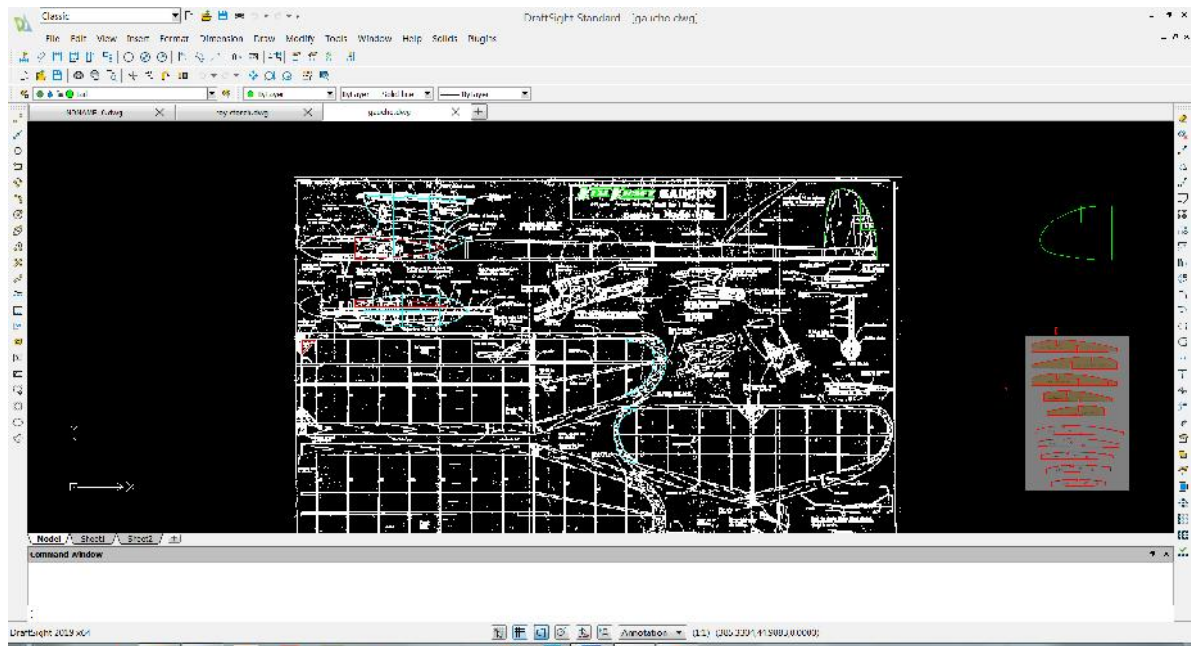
Classic

DraftSight Standard - [gaucho.dwg]

File Edit View Insert Format Dimension Draw Modify Tools Window Help Solids Plugins

ByLayer

ByLayer Solid line

ByLayer

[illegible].dwg

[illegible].dwg

gaucho.dwg

GAUCHO

Model Sheet1 Sheet2

Command Window

:

DraftSight 2019 x64

Annotation

(1:1) (305.3391,41.9083,0.0000)